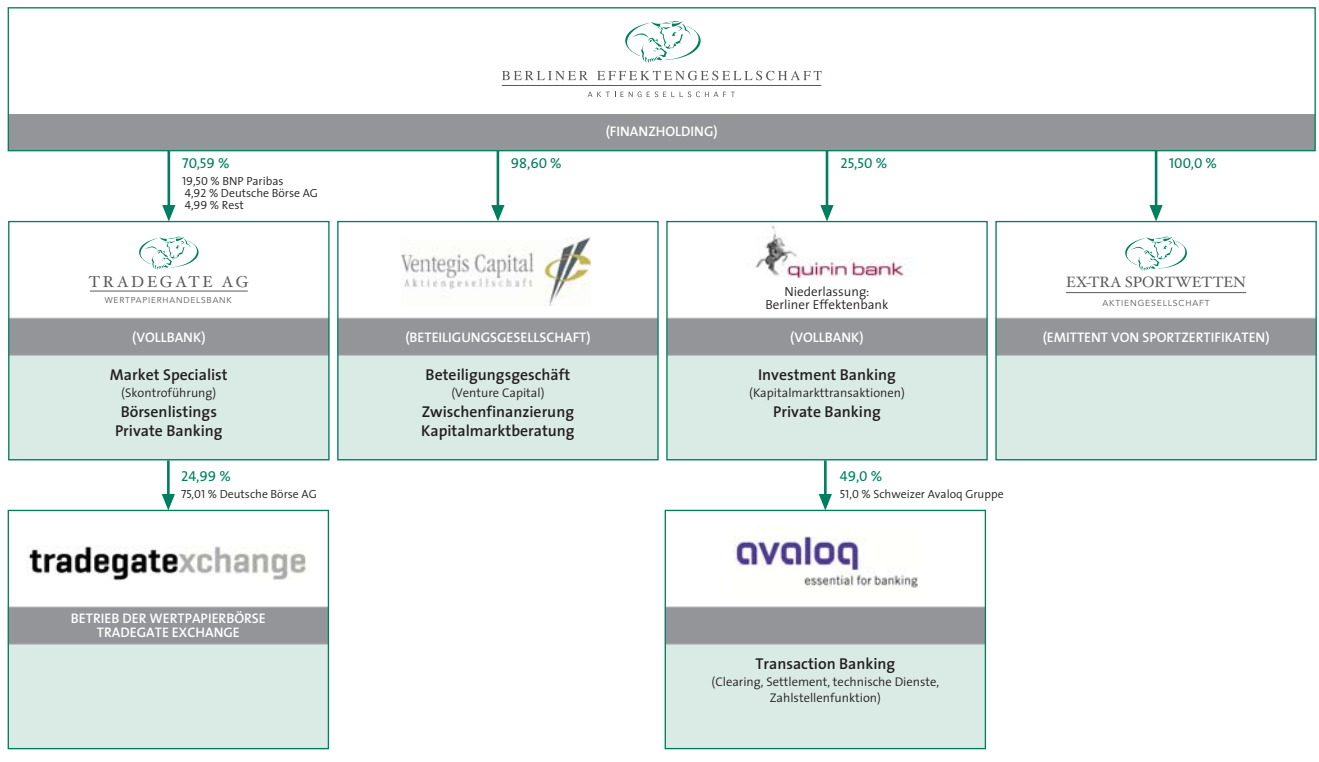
BERLINER EFFEKTENGESELLSCHAFT
AKTIENGESELLSCHAFT

(FINANZHOLDING)

70,59 %
19,50 % BNP Paribas
4,92 % Deutsche Börse AG
4,99 % Rest

98,60 %

25,50 %

100,0 %

TRADEGATE AG
WERTPAPIERHANDELSBANK

(VOLLBANK)

Market Specialist
(Skontroführung)
Börsenlistings
Private Banking

Ventegis Capital
Aktiengesellschaft

(BETEILIGUNGSGESELLSCHAFT)

Beteiligungsgeschäft
(Venture Capital)
Zwischenfinanzierung
Kapitalmarktberatung

quirin bank
Niederlassung:
Berliner Effektenbank

(VOLLBANK)

Investment Banking
(Kapitalmarkttransaktionen)
Private Banking

EX-TRA SPORTWETTEN
AKTIENGESELLSCHAFT

(EMITTENT VON SPORTZERTIFIKATEN)

24,99 %
75,01 % Deutsche Börse AG

tradegatexchange

BETRIEB DER WERTPAPIERBÖRSE
TRADEGATE EXCHANGE

49,0 %
51,0 % Schweizer Avaloq Gruppe

avaloq
essential for banking

Transaction Banking
(Clearing, Settlement, technische Dienste,
Zahlstellenfunktion)